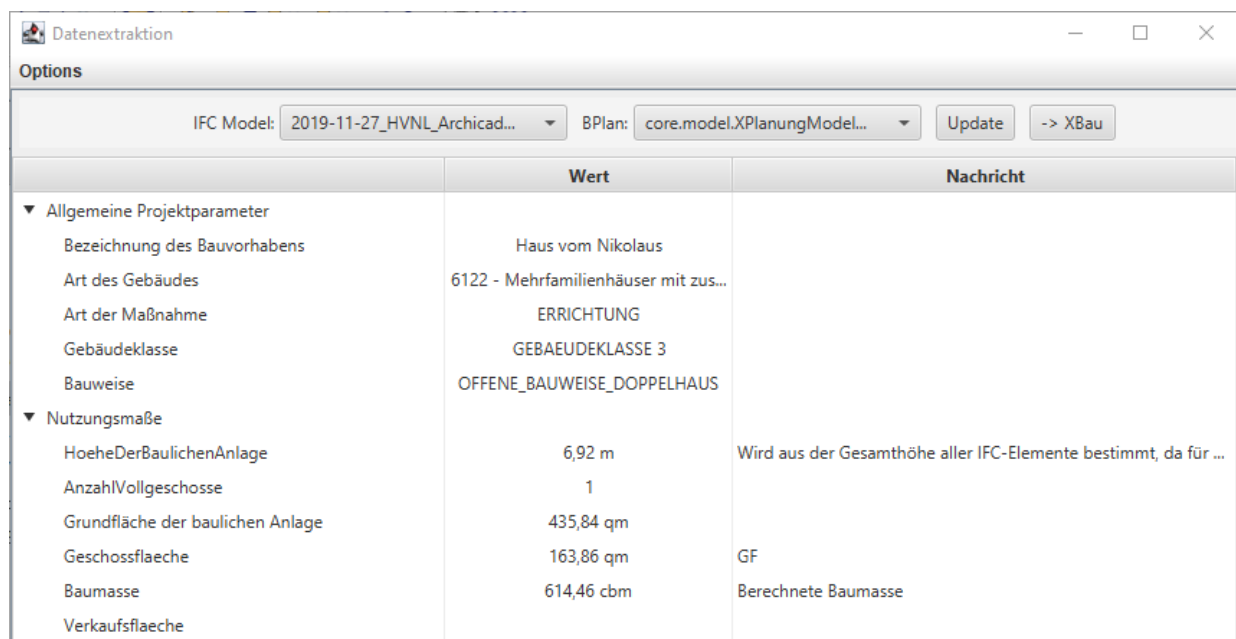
Datenextraktion

Options

IFC Model: 2019-11-27_HVNL_Archicad... BPlan: core.model.XPlanungModel... Update -> XBau

| | Wert | Nachricht |
|---|---|---|
| ▼ Allgemeine Projektparameter | | |
| Bezeichnung des Bauvorhabens | Haus vom Nikolaus | |
| Art des Gebäudes | 6122 - Mehrfamilienhäuser mit zus... | |
| Art der Maßnahme | ERRICHTUNG | |
| Gebäudeklasse | GEBAEUDEKLASSE 3 | |
| Bauweise | OFFENE_BAUWEISE_DOPPELHAUS | |
| ▼ Nutzungsmaße | | |
| HoeheDerBaulichenAnlage | 6,92 m | Wird aus der Gesamthöhe aller IFC-Elemente bestimmt, da für ... |
| AnzahlVollgeschosse | 1 | |
| Grundfläche der baulichen Anlage | 435,84 qm | |
| Geschossflaeche | 163,86 qm | GF |
| Baumasse | 614,46 cbm | Berechnete Baumasse |
| Verkaufsflaeche | | |